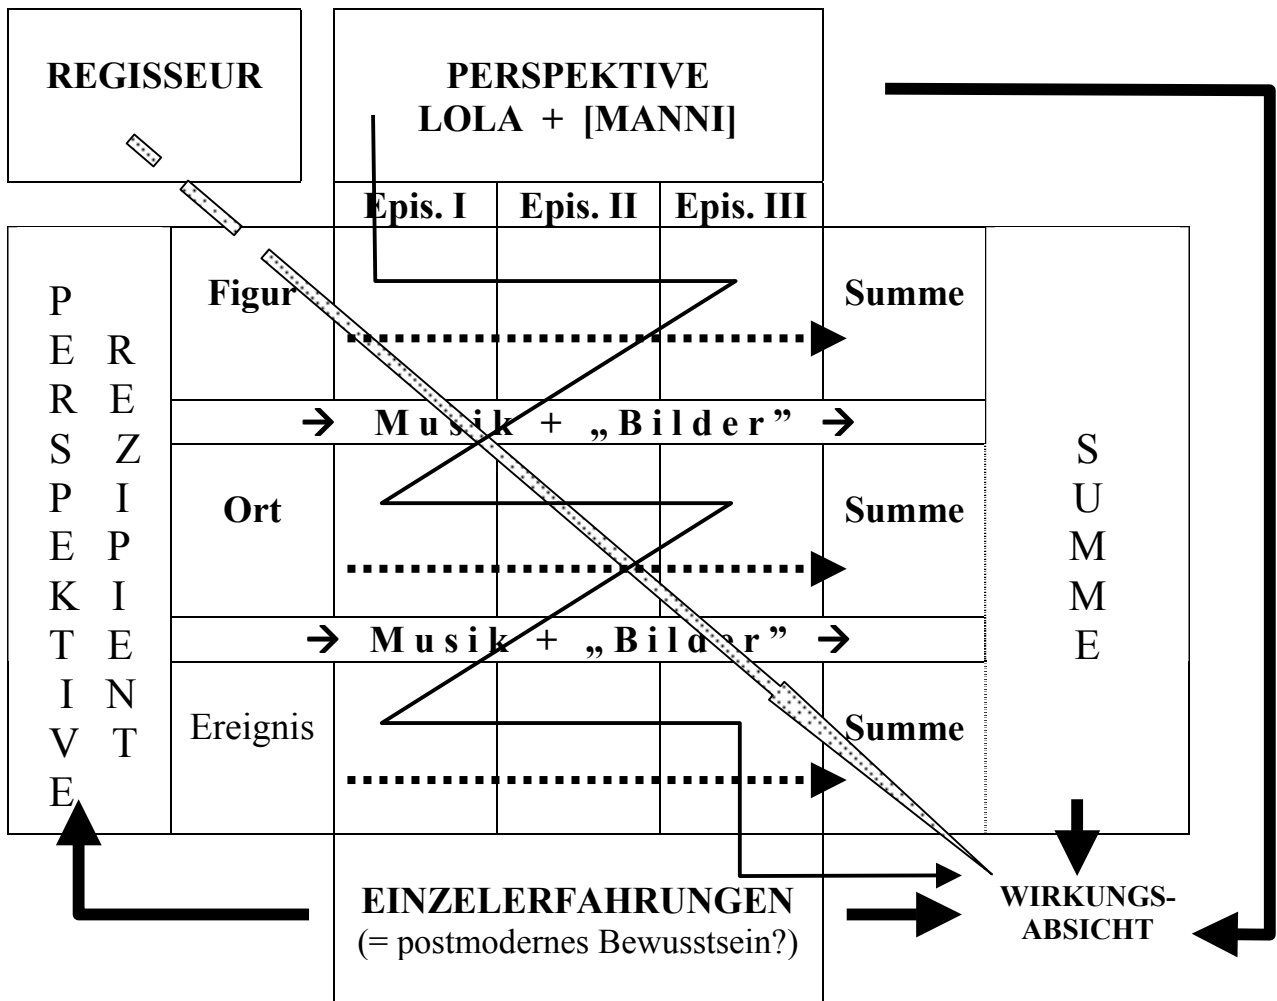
REGISSEUR

PERSPEKTIVE
LOLA + [MANNI]

| Epis. I | Epis. II | Epis. III |
|---|---|---|

PERSPEKTIVE

REZIPIENT

Figur

Summe

→ Musik + „Bilder” →

Ort

Summe

→ Musik + „Bilder” →

Ereignis

Summe

SUMME

EINZELERFAHRUNGEN
(= postmodernes Bewusstsein?)

WIRKUNGS-
ABSICHT